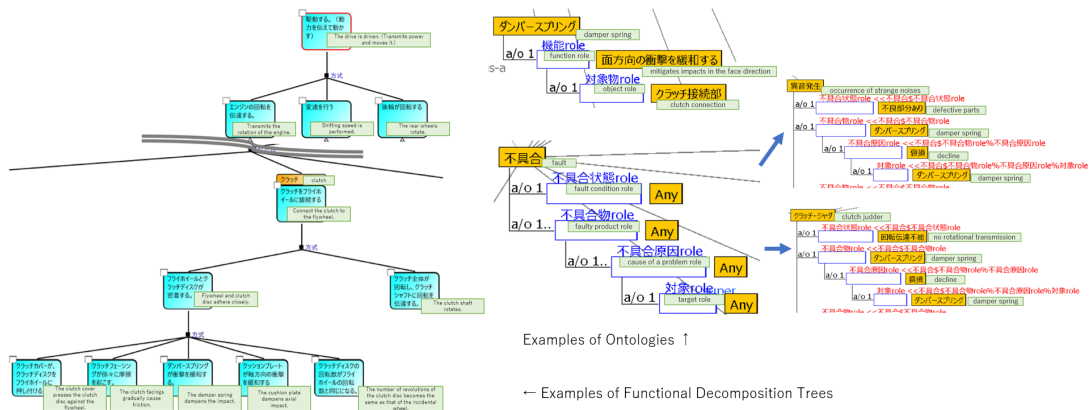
駆動する。(動力を伝えて動かす)
The drive is driven. (Transmits power and moves it.)

方式

エンジンの回転を伝達する。
Transmits the rotation of the engine.

変速を行う
Shifting speed is performed.

後輪が回転する
The rear wheels rotate.

クラッチ
clutch

クラッチをフライホイールに接続する
Connect the clutch to the flywheel.

方式

フライホイールとクラッチディスクが密着する。
Flywheel and clutch disc adhere closely.

クラッチ全体が回転し、クラッチシャフトに回転を伝達する。
The clutch shaft rotates.

方式

クラッチカバーが、クラッチディスクをフライホイールに押し付ける
The clutch cover presses the clutch disc against the flywheel.

クラッチフェーシングが徐々に摩擦を起こす。
The clutch facings gradually cause friction.

ダンパースプリングが衝撃を緩和する。
The damper spring dampens the impact.

クッションプレートが軸方向の衝撃を緩和する
The cushion plate dampens axial impact.

クラッチディスクの回転数がフライホイールの回転数と同じになる。
The number of revolutions of the clutch disc becomes the same as that of the incidental wheel.

ダンパースプリング
damper spring
a/o 1
機能role
function role
面方向の衝撃を緩和する
mitigates impacts in the face direction
a/o 1
対象物role
object role
クラッチ接続部
clutch connection

不具合
fault
a/o 1
不具合状態role
fault condition role
Any
a/o 1..
不具合物role
faulty product role
Any
a/o 1..
不具合原因role
cause of a problem role
Any
a/o 1
対象role
target role
Any

異音発生
occurrence of strange noises
不具合状態role <<不具合$不具合状態role
不良部分あり
defective parts
不具合物role <<不具合$不具合物role
ダンパースプリング
damper spring
不具合原因role <<不具合$不具合原因role
衰損
decline
対象role <<不具合$不具合物role%不具合原因role%対象role
ダンパースプリング
damper spring

クラッチ・ジャダ
clutch judder
不具合状態role <<不具合$不具合状態role
回転伝達不能
no rotational transmission
不具合物role <<不具合$不具合物role
ダンパースプリング
damper spring
不具合原因role <<不具合$不具合物role%不具合原因role
衰損
decline
対象role <<不具合$不具合物role%不具合原因role%対象role
ダンパースプリング
damper spring

Examples of Ontologies ↑

← Examples of Functional Decomposition Trees